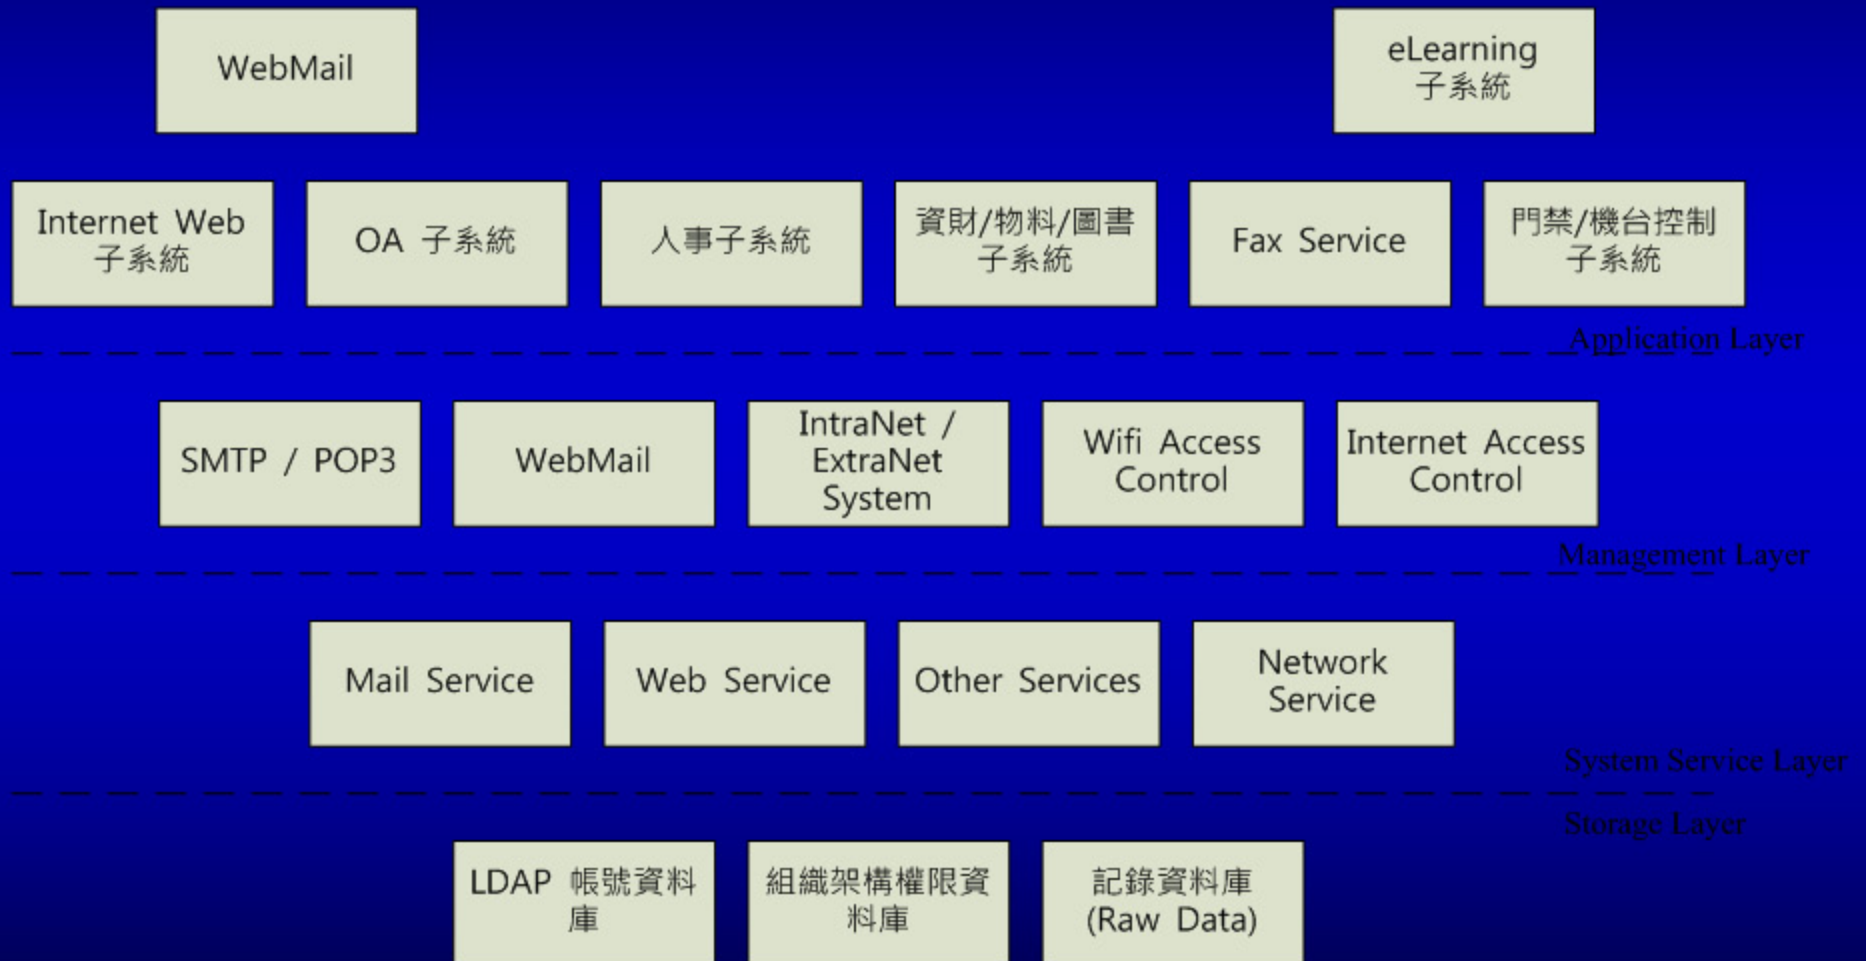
WebMail

eLearning 子系統

Internet Web 子系統

OA 子系統

人事子系統

資財/物料/圖書 子系統

Fax Service

門禁/機台控制 子系統

Application Layer

SMTP / POP3

WebMail

IntraNet / ExtraNet System

Wifi Access Control

Internet Access Control

Management Layer

Mail Service

Web Service

Other Services

Network Service

System Service Layer

Storage Layer

LDAP 帳號資料庫

組織架構權限資料庫

記錄資料庫 (Raw Data)